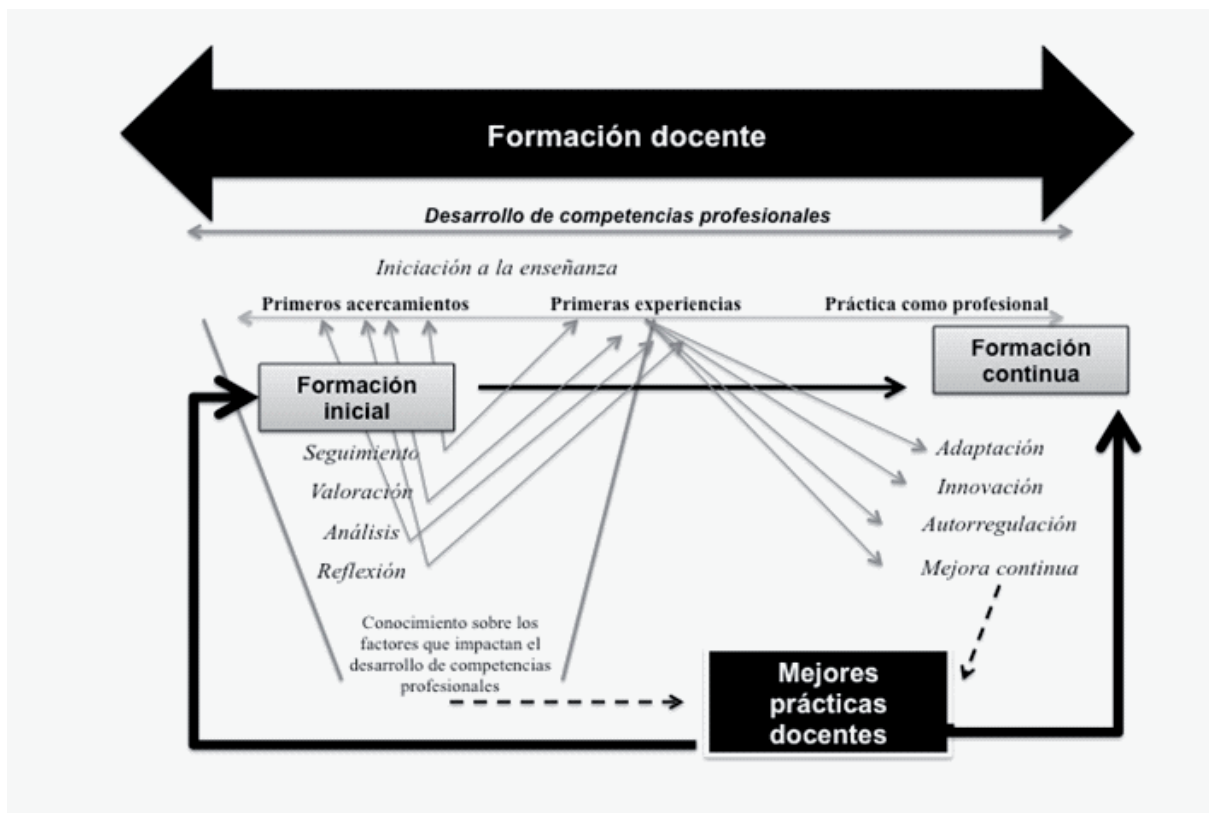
Formación docente

Desarrollo de competencias profesionales

Iniciación a la enseñanza

Primeros acercamientos

Primeras experiencias

Práctica como profesional

Formación inicial

Formación continua

Seguimiento

Valoración

Análisis

Reflexión

Adaptación

Innovación

Autorregulación

Mejora continua

Conocimiento sobre los factores que impactan el desarrollo de competencias profesionales

Mejores prácticas docentes